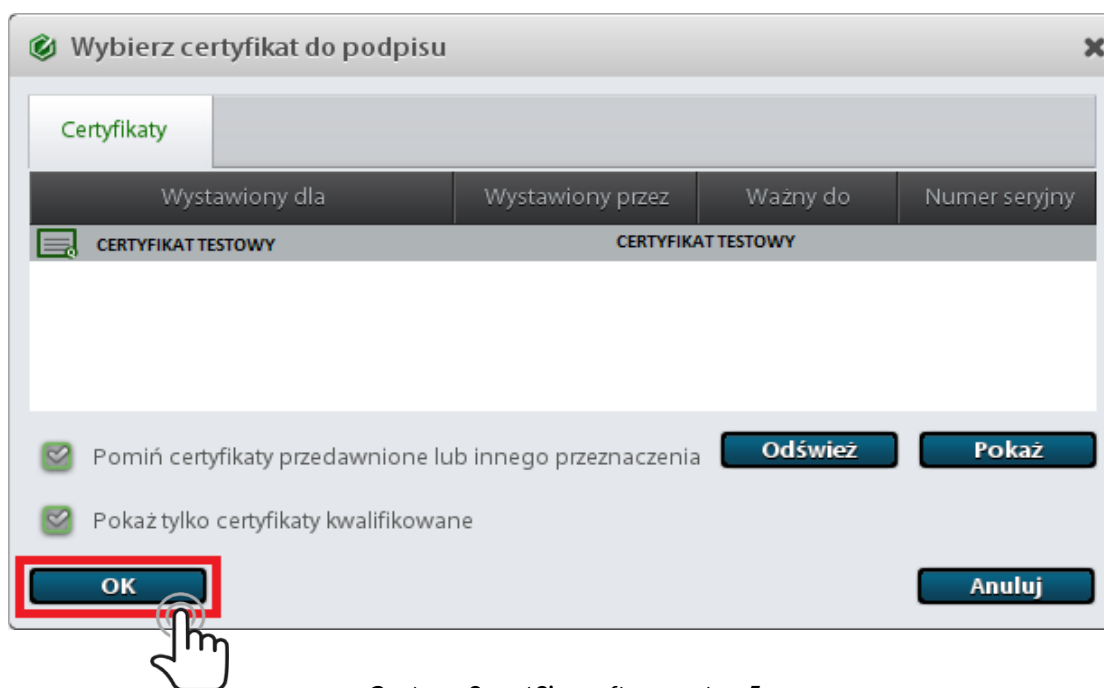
Wybierz certyfikat do podpisu

Certyfikaty

| Wystawiony dla | Wystawiony przez | Ważny do | Numer seryjny |
|---|---|---|---|
| CERTYFIKAT TESTOWY | CERTYFIKAT TESTOWY | | |

Pomiń certyfikaty przedawnione lub innego przeznaczenia

Odśwież

Pokaż

Pokaż tylko certyfikaty kwalifikowane

OK

Anuluj

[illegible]